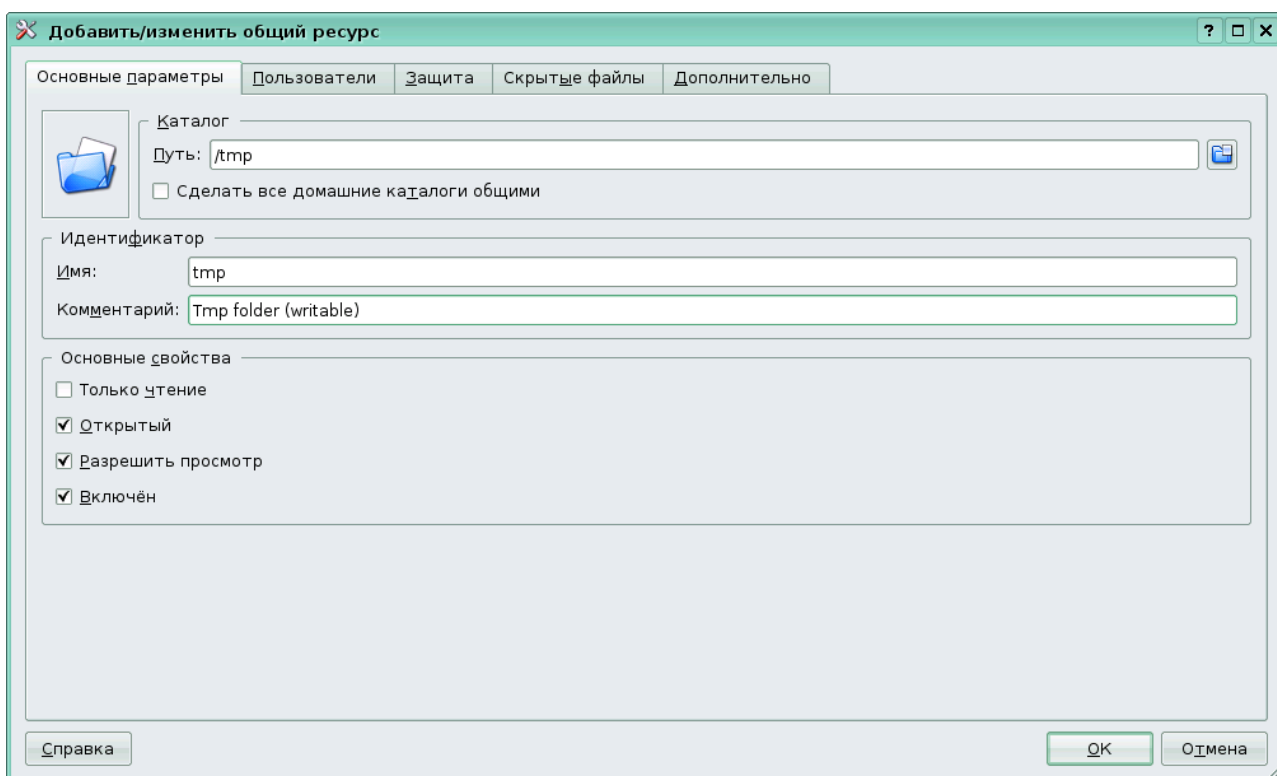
Добавить/изменить общий ресурс
? □ X

Основные параметры | Пользователи | Защита | Скрытые файлы | Дополнительно

Каталог
Путь: /tmp
☐ Сделать все домашние каталоги общими

Идентификатор
Имя: tmp
Комментарий: Tmp folder (writable)

Основные свойства
☐ Только чтение
☑ Открытый
☑ Разрешить просмотр
☑ Включён

Справка
OK
Отмена